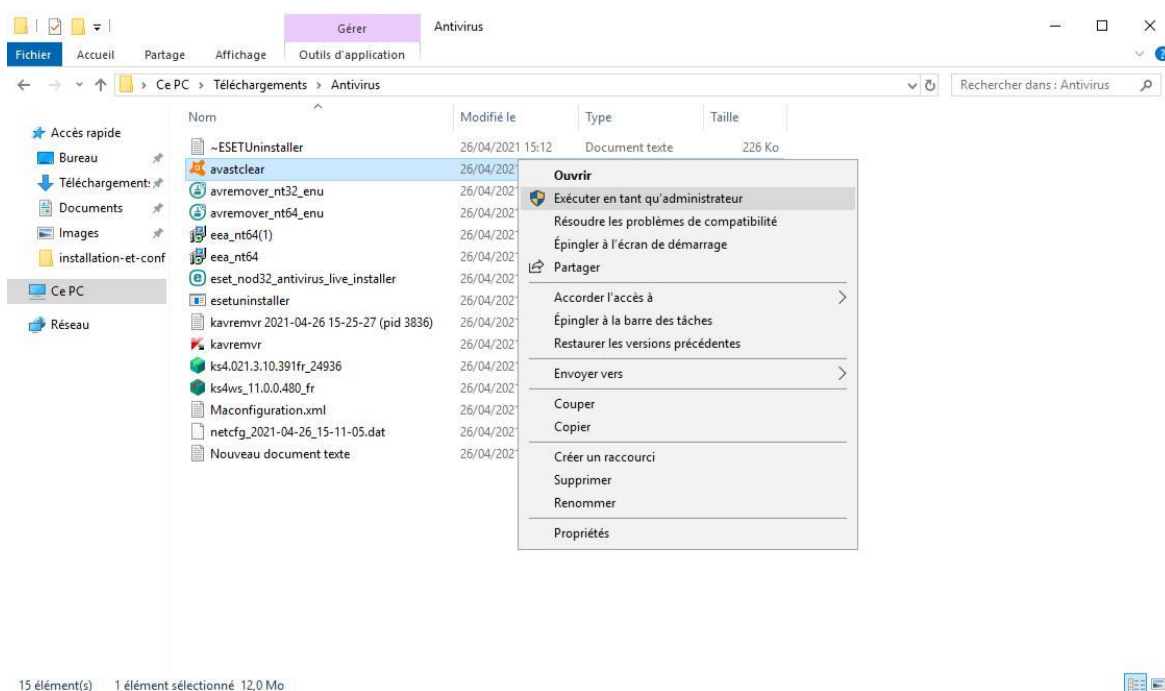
Gérer | Antivirus

Fichier | Accueil | Partage | Affichage | Outils d'application

Ce PC > Téléchargements > Antivirus

Rechercher dans : Antivirus

Accès rapide
Bureau
Téléchargement:
Documents
Images
installation-et-conf
Ce PC
Réseau

| Nom | Modifié le | Type | Taille |
|---|---|---|---|
| ~ESETUninstaller | 26/04/2021 15:12 | Document texte | 226 Ko |
| avastclear | 26/04/2021 | | |
| avremover_nt32_enu | 26/04/2021 | | |
| avremover_nt64_enu | 26/04/2021 | | |
| eea_nt64(1) | 26/04/2021 | | |
| eea_nt64 | 26/04/2021 | | |
| eset_nod32_antivirus_live_installer | 26/04/2021 | | |
| esetuninstaller | 26/04/2021 | | |
| kavremvr 2021-04-26 15-25-27 (pid 3836) | 26/04/2021 | | |
| kavremvr | 26/04/2021 | | |
| ks4.021.3.10.391fr_24936 | 26/04/2021 | | |
| ks4ws_11.0.0.480_fr | 26/04/2021 | | |
| Maconfiguration.xml | 26/04/2021 | | |
| netcfg_2021-04-26_15-11-05.dat | 26/04/2021 | | |
| Nouveau document texte | 26/04/2021 | | |

Ouvrir
Exécuter en tant qu'administrateur
Résoudre les problèmes de compatibilité
Épingler à l'écran de démarrage
Partager
Accorder l'accès à
Épingler à la barre des tâches
Restaurer les versions précédentes
Envoyer vers
Couper
Copier
Créer un raccourci
Supprimer
Renommer
Propriétés

15 élément(s) 1 élément sélectionné 12,0 Mo